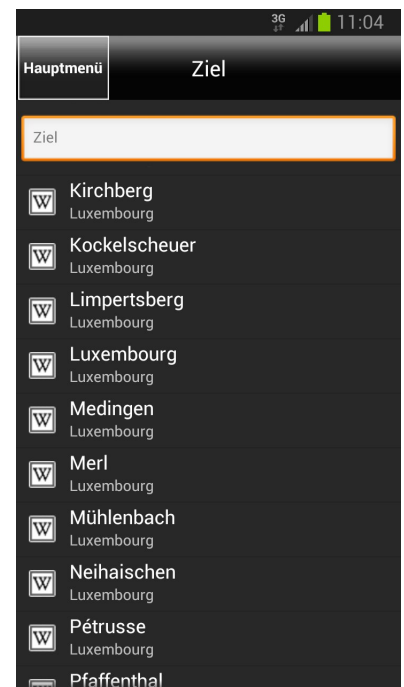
3G 11:04

Hauptmenü

Ziel

Ziel

W Kirchberg
Luxembourg

W Kockelscheuer
Luxembourg

W Limpertsberg
Luxembourg

W Luxembourg
Luxembourg

W Medingen
Luxembourg

W Merl
Luxembourg

W Mühlenbach
Luxembourg

W Neihaischen
Luxembourg

W Pétrusse
Luxembourg

Pfaffenthal